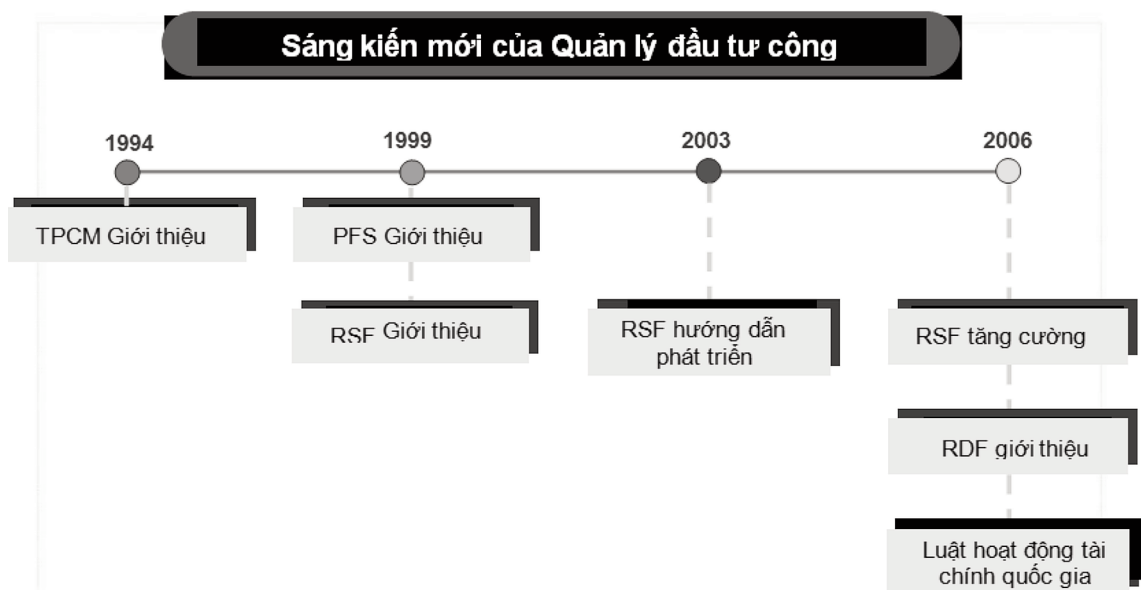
Sáng kiến mới của Quản lý đầu tư công

1994

TPCM Giới thiệu

1999

PFS Giới thiệu

RSF Giới thiệu

2003

RSF hướng dẫn phát triển

2006

RSF tăng cường

RDF giới thiệu

Luật hoạt động tài chính quốc gia